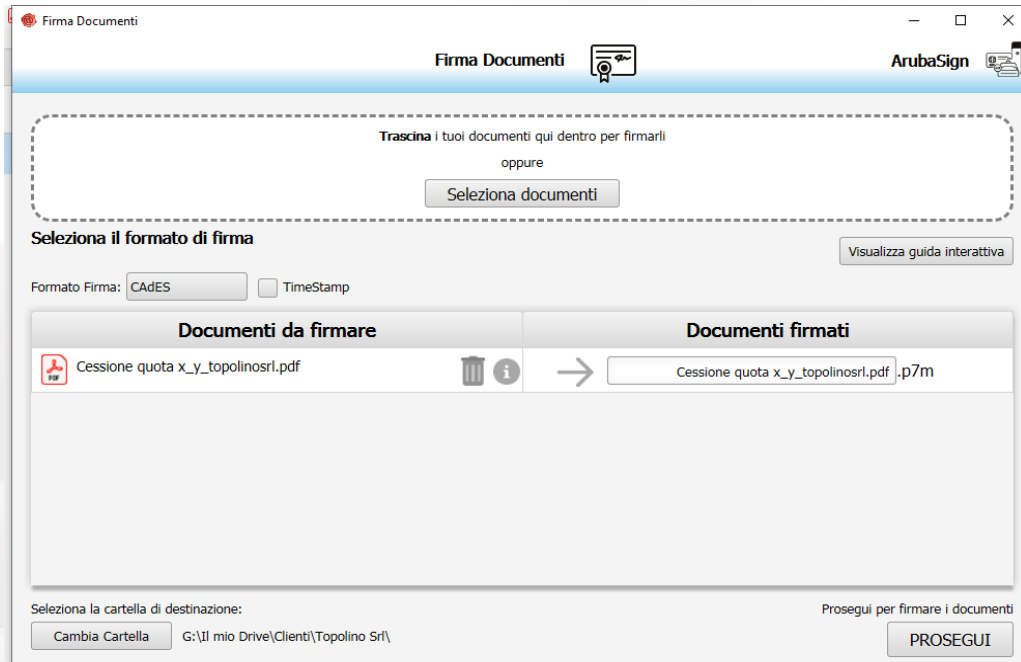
Firma Documenti

Firma Documenti

ArubaSign

Trascina i tuoi documenti qui dentro per firmarli

oppure

Seleziona documenti

Seleziona il formato di firma

Visualizza guida interattiva

Formato Firma: CAdES

TimeStamp

| Documenti da firmare | Documenti firmati |
|---|---|
| Cessione quota x_y_topolinosrl.pdf | Cessione quota x_y_topolinosrl.pdf .p7m |

Seleziona la cartella di destinazione:

Cambia Cartella G:\Il mio Drive\Clienti\Topolino Srl\

Prosegui per firmare i documenti

PROSEGUI